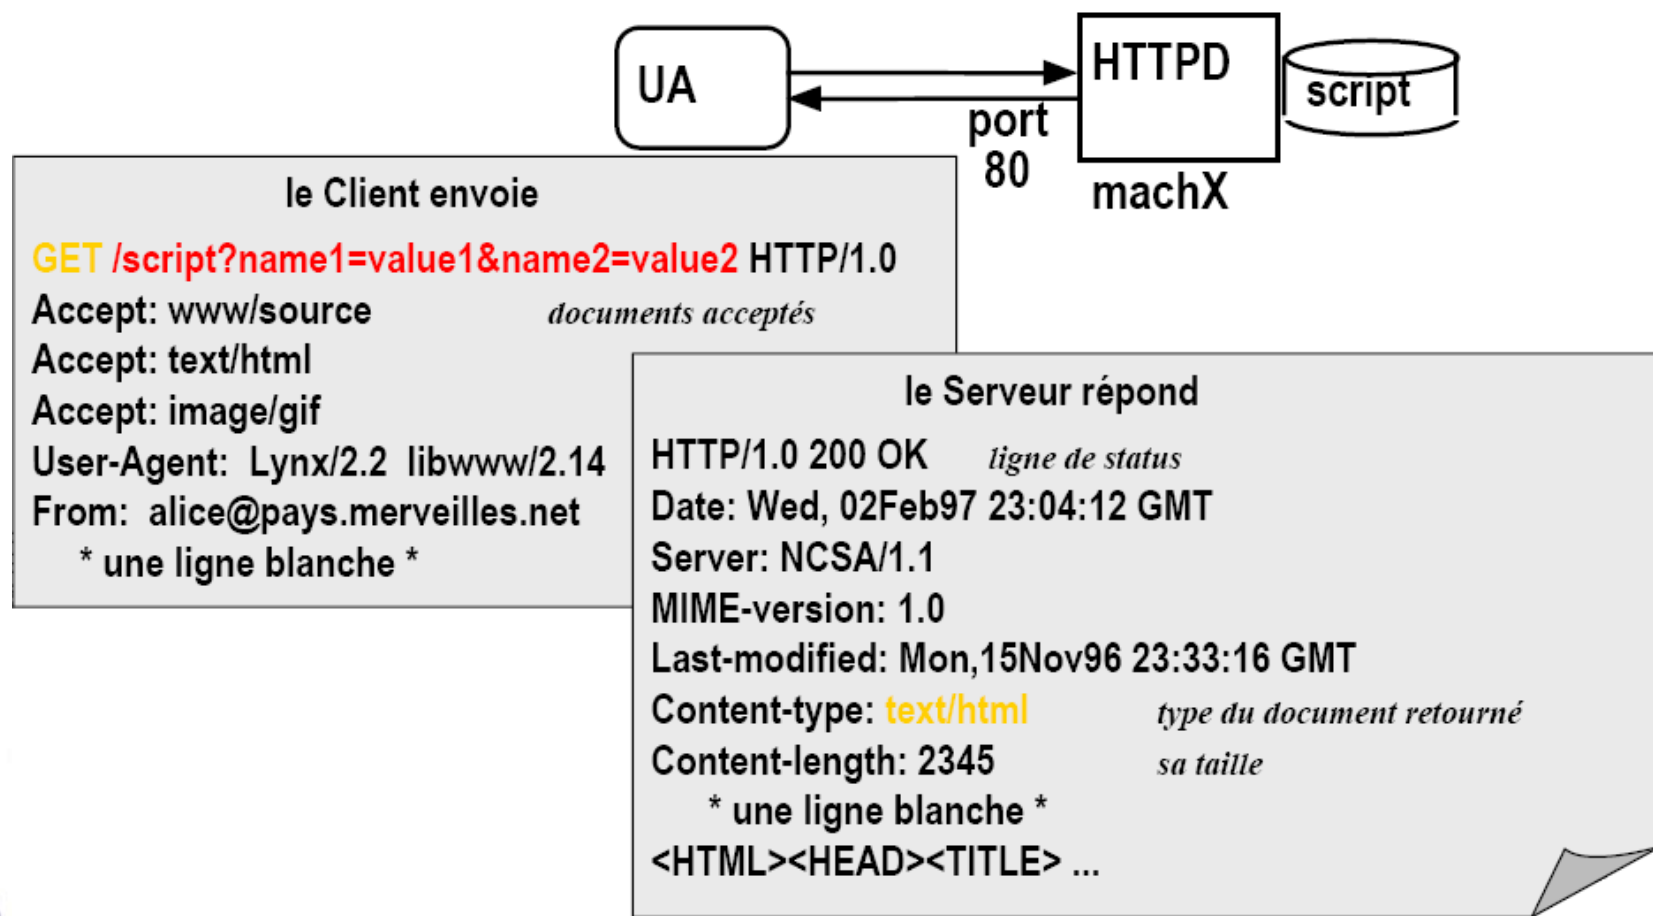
UA

port 80

HTTPD

machX

script

le Client envoie

GET /script?name1=value1&name2=value2 HTTP/1.0
Accept: www/source *documents acceptés*
Accept: text/html
Accept: image/gif
User-Agent: Lynx/2.2 libwww/2.14
From: alice@pays.merveilles.net
* une ligne blanche *

le Serveur répond

HTTP/1.0 200 OK *ligne de status*
Date: Wed, 02Feb97 23:04:12 GMT
Server: NCSA/1.1
MIME-version: 1.0
Last-modified: Mon,15Nov96 23:33:16 GMT
Content-type: text/html *type du document retourné*
Content-length: 2345 *sa taille*
* une ligne blanche *
<HTML><HEAD><TITLE> ...